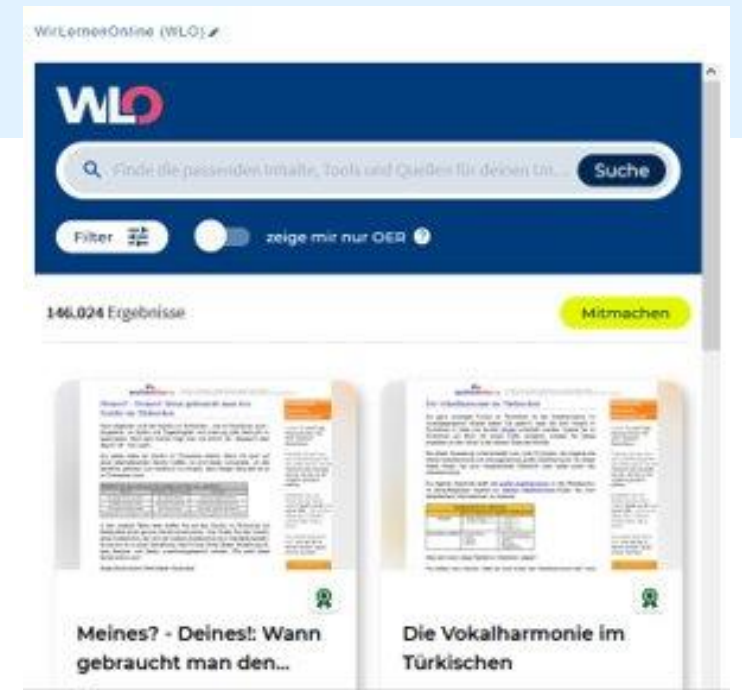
WirLernenOnline (WLO)

WLO

Finde die passenden Inhalte, Tools und Quellen für deinen Un... Suche

Filter

zeige mir nur OER

146.024 Ergebnisse

Mitmachen

Meines? - Deines!: Wann gebraucht man den...

Die Vokalharmonie im Türkischen